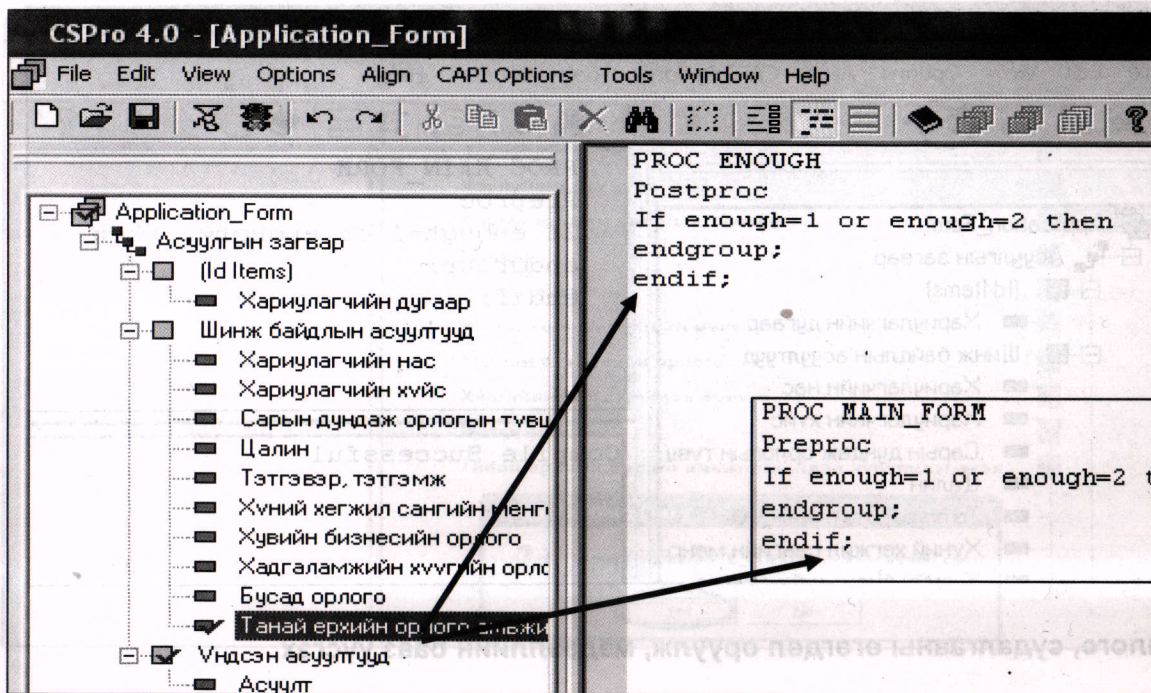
CSPro 4.0 - [Application_Form]

File Edit View Options Align CAPI Options Tools Window Help

Application_Form
Асуулгын загвар
(Id Items)
Харилцагчийн дугаар
Шинж байдлын асуултууд
Харилцагчийн нас
Харилцагчийн хүйс
Сарын дундаж орлогын түвш
Цалин
Тэтгэвэр, тэтгэмж
Хүний хөгжил сангийн мөнгө
Хувийн бизнесийн орлого
Хадгаламжийн хүүгийн орло
Бусад орлого
Танай өрхийн орлого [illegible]
Үндсэн асуултууд
Асуулт

PROC ENOUGH
Postproc
If enough=1 or enough=2 then
endgroup;
endif;

PROC MAIN_FORM
Preproc
If enough=1 or enough=2 t
endgroup;
endif;

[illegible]лого, судалгааны өгөгдөл оруулж, мэдээллийн бааз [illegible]